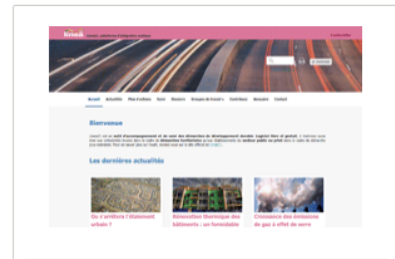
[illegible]

Accueil Actualités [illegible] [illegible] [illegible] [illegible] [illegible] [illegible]

Bienvenue

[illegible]

Les dernières actualités

Où s'arrêtera l'étalement urbain ?

Rénovation thermique des bâtiments : un formidable

Croissance des émissions de gaz à effet de serre